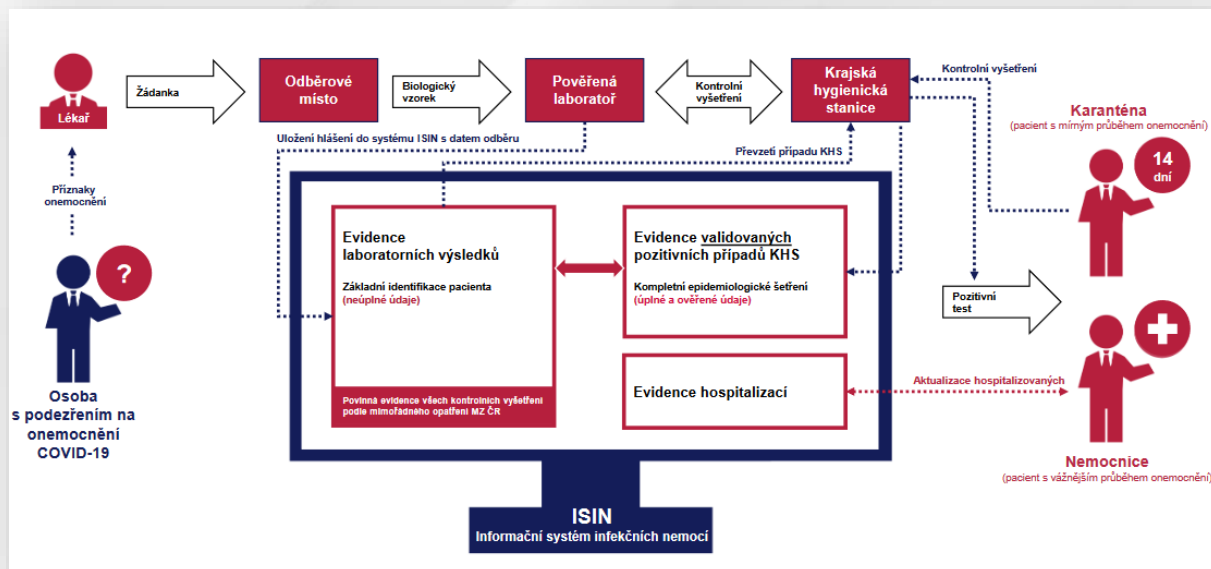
Lékař

Žádanka

Odběrové místo

Biologický vzorek

Pověřená laboratoř

Kontrolní vyšetření

Krajská hygienická stanice

Kontrolní vyšetření

Karanténa
(pacient s mírným průběhem onemocnění)

14 dní

Uložení hlášení do systému ISIN s datem odběru

Převzetí případu KHS

Příznaky onemocnění

?

Osoba s podezřením na onemocnění COVID-19

Evidence laboratorních výsledků

Základní identifikace pacienta
(neúplné údaje)

Povinná evidence všech kontrolních vyšetření podle mimořádného opatření MZ ČR

Evidence validovaných pozitivních případů KHS

Kompletní epidemiologické šetření
(úplné a ověřené údaje)

Evidence hospitalizací

Pozitivní test

Aktualizace hospitalizovaných

Nemocnice
(pacient s vážnějším průběhem onemocnění)

ISIN
Informační systém infekčních nemocí